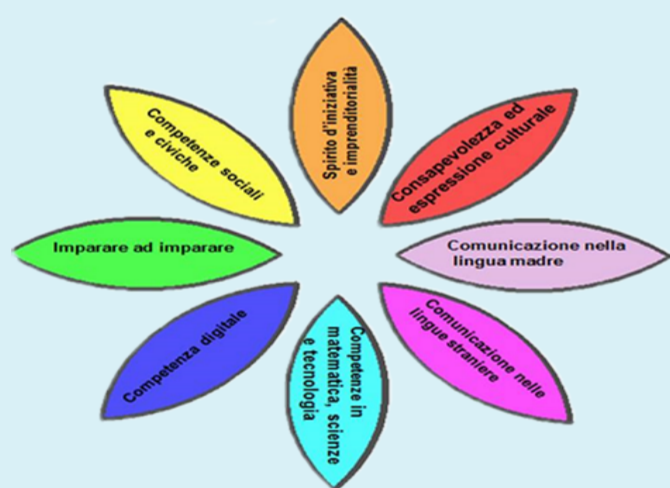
Spirito d'iniziativa e imprenditorialità

Consapevolezza ed espressione culturale

Comunicazione nella lingua madre

Comunicazione nelle lingue straniere

Competenze in matematica, scienze e tecnologia

Competenza digitale

Imparare ad imparare

Competenze sociali e civiche